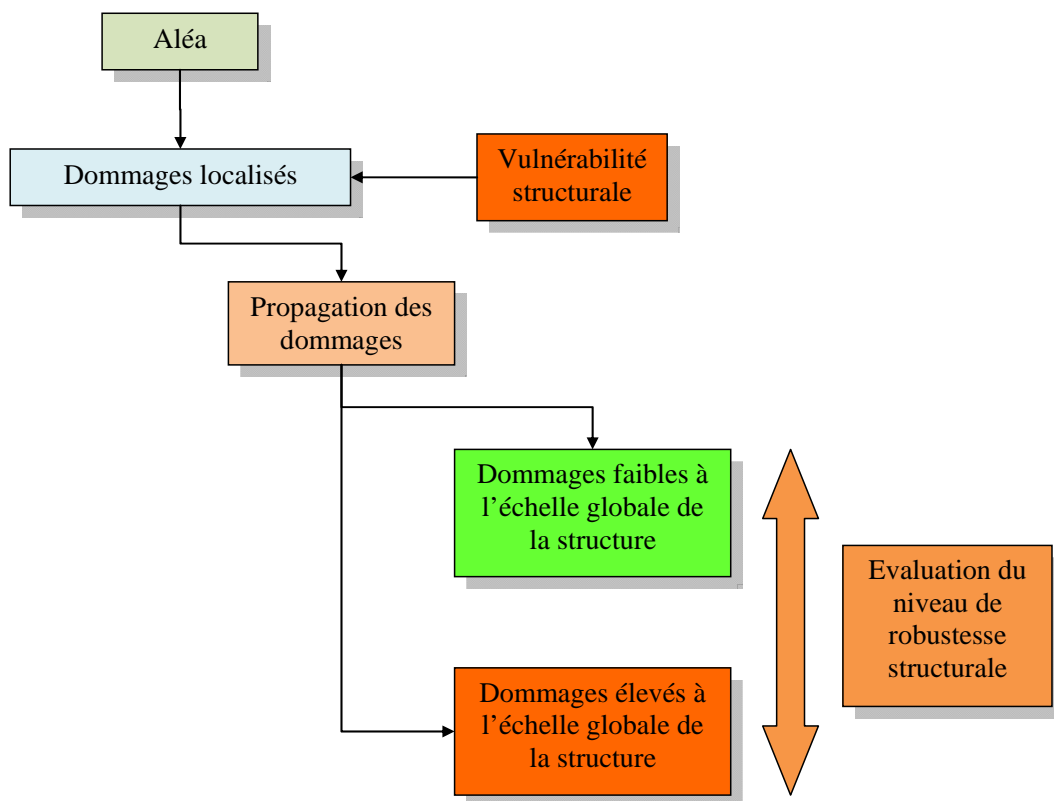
Aléa

Dommages localisés

Vulnérabilité structurale

Propagation des dommages

Dommages faibles à l'échelle globale de la structure

Dommages élevés à l'échelle globale de la structure

Evaluation du niveau de robustesse structurale